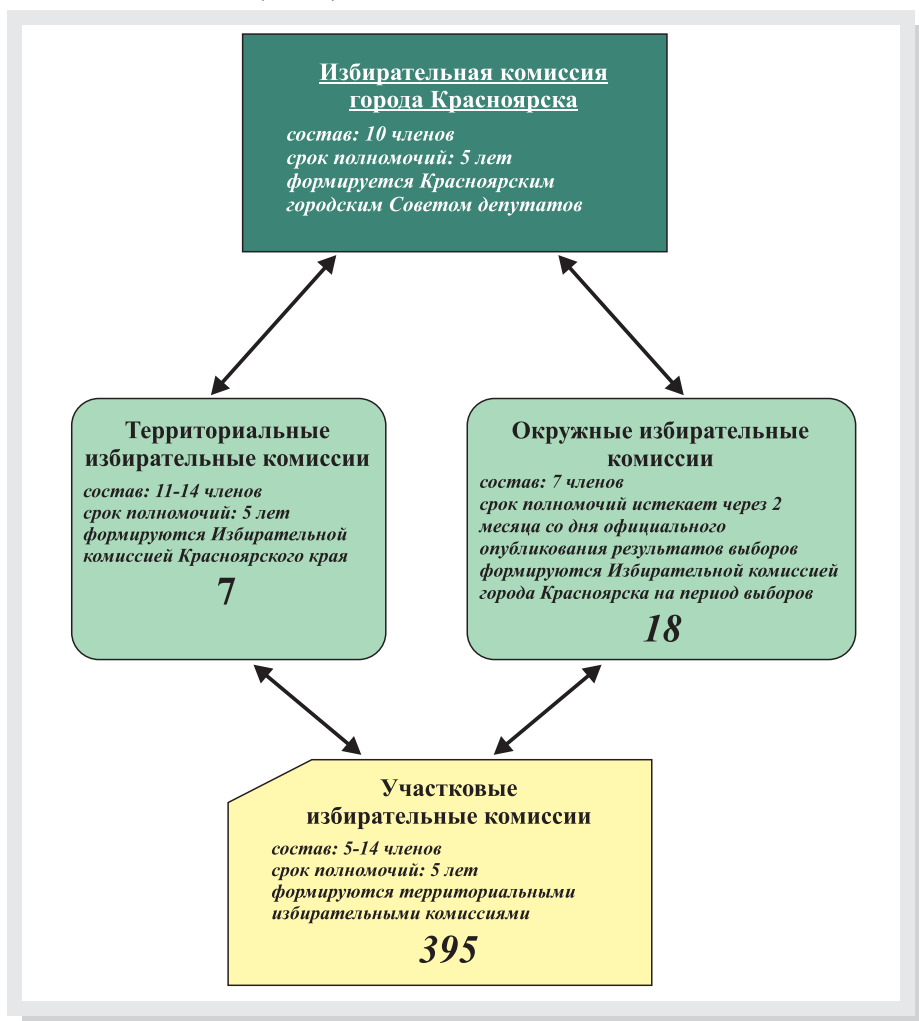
Избирательная комиссия города Красноярска

состав: 10 членов
срок полномочий: 5 лет
формируется Красноярским городским Советом депутатов

Территориальные избирательные комиссии

состав: 11-14 членов
срок полномочий: 5 лет
формируются Избирательной комиссией Красноярского края

7

Окружные избирательные комиссии

состав: 7 членов
срок полномочий истекает через 2 месяца со дня официального опубликования результатов выборов
формируются Избирательной комиссией города Красноярска на период выборов

18

Участковые избирательные комиссии

состав: 5-14 членов
срок полномочий: 5 лет
формируются территориальными избирательными комиссиями

395